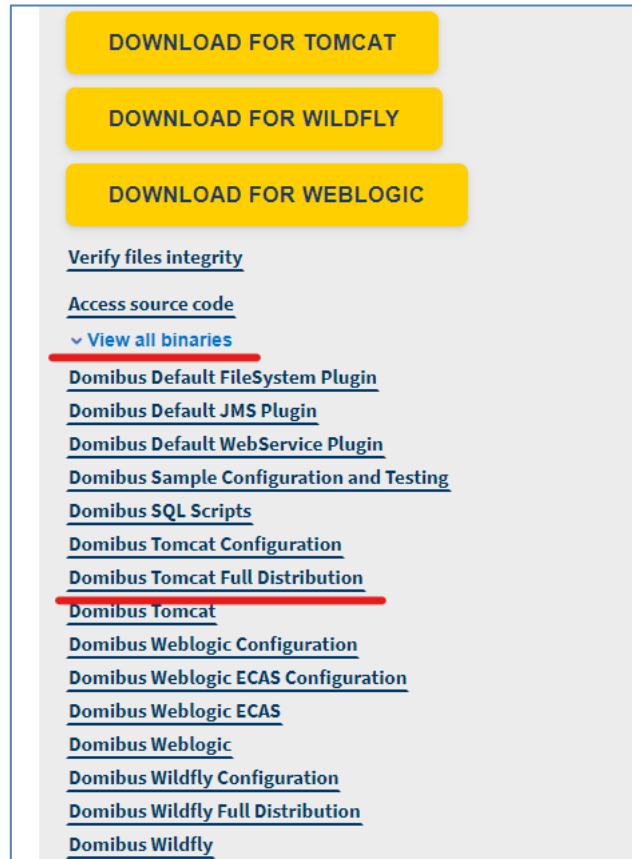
DOWNLOAD FOR TOMCAT

DOWNLOAD FOR WILDFLY

DOWNLOAD FOR WEBLOGIC

Verify files integrity

Access source code

View all binaries

Domibus Default FileSystem Plugin

Domibus Default JMS Plugin

Domibus Default WebService Plugin

Domibus Sample Configuration and Testing

Domibus SQL Scripts

Domibus Tomcat Configuration

Domibus Tomcat Full Distribution

Domibus Tomcat

Domibus Weblogic Configuration

Domibus Weblogic ECAS Configuration

Domibus Weblogic ECAS

Domibus Weblogic

Domibus Wildfly Configuration

Domibus Wildfly Full Distribution

Domibus Wildfly